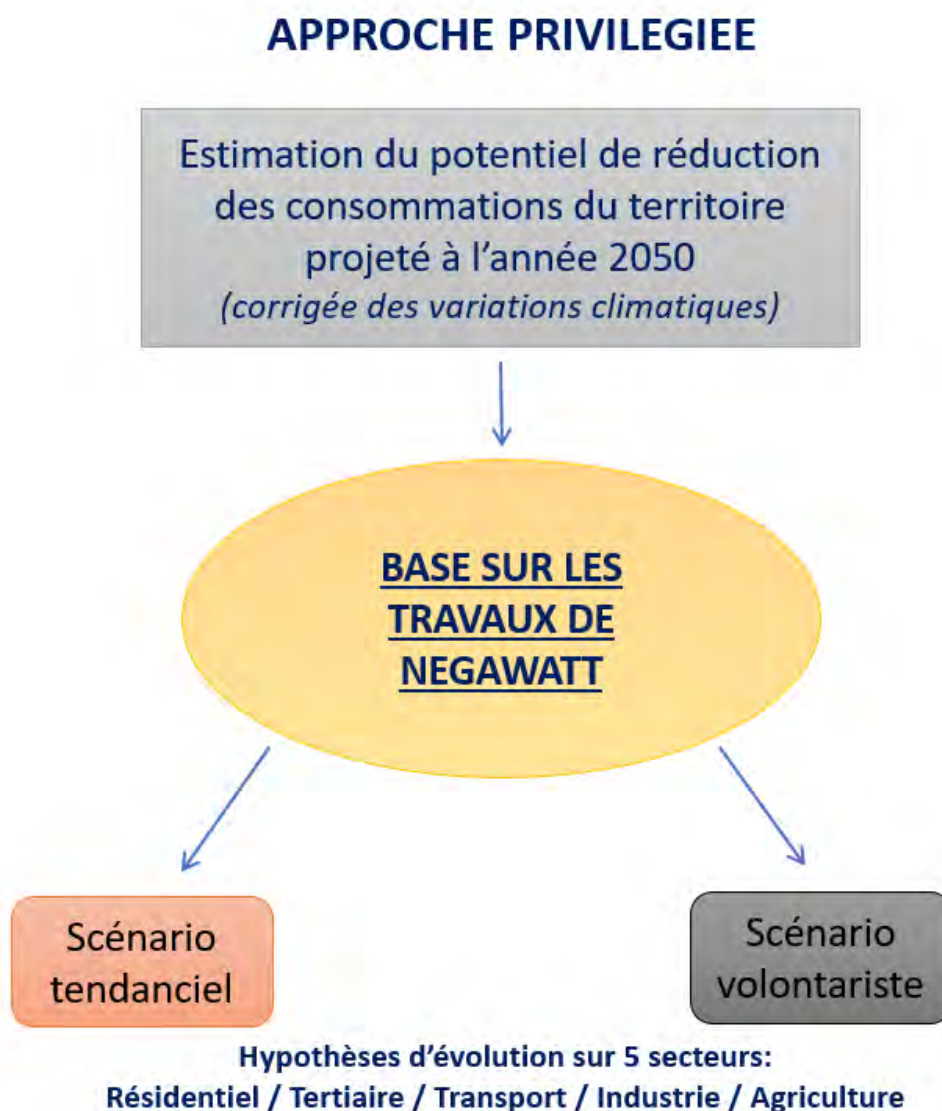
APPROCHE PRIVILEGIEE

Estimation du potentiel de réduction des consommations du territoire projeté à l'année 2050
(corrigée des variations climatiques)

BASE SUR LES TRAVAUX DE NEGAWATT

Scénario tendanciel

Scénario volontariste

Hypothèses d'évolution sur 5 secteurs:
Résidentiel / Tertiaire / Transport / Industrie / Agriculture